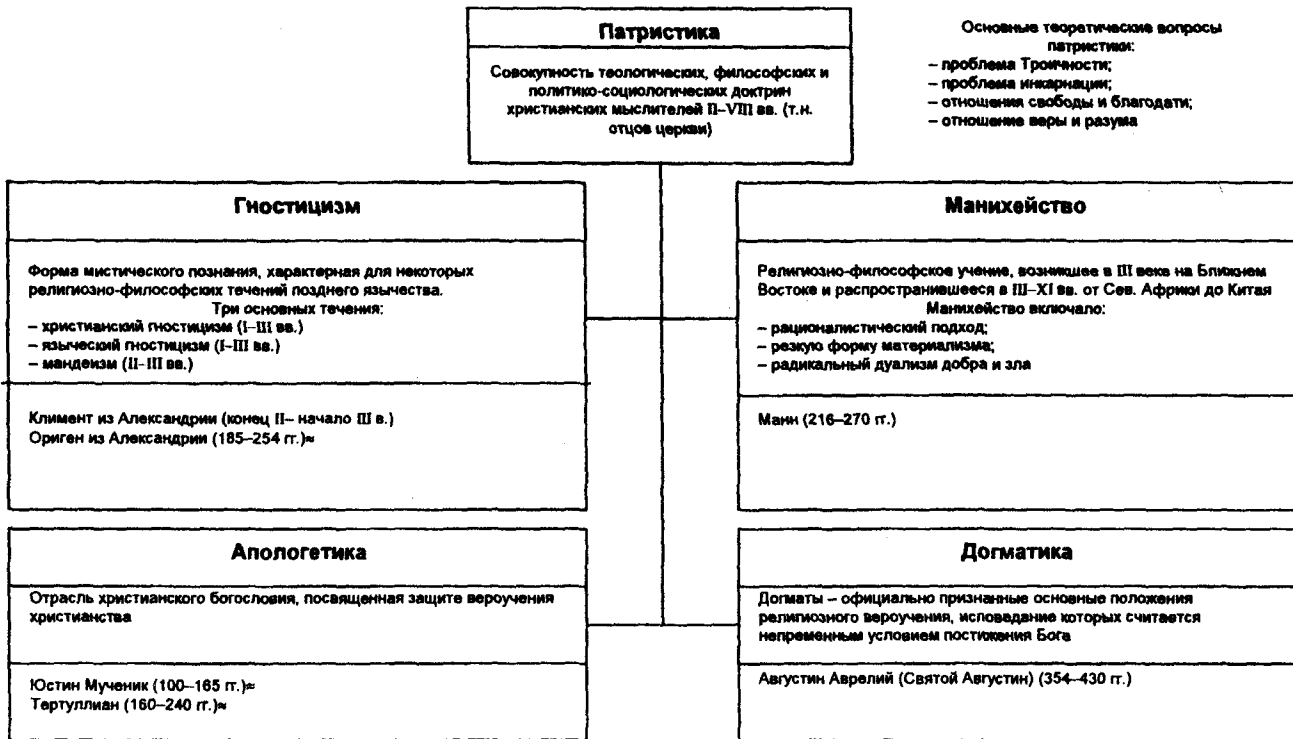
Патристика

Совокупность теологических, философских и политико-социологических доктрин христианских мыслителей II–VIII вв. (т.н. отцов церкви)

Основные теоретические вопросы патристики:
– проблема Троичности;
– проблема инкарнации;
– отношения свободы и благодати;
– отношение веры и разума

Гностицизм

Форма мистического познания, характерная для некоторых религиозно-философских течений позднего язычества.
Три основных течения:
– христианский гностицизм (I–III вв.)
– языческий гностицизм (I–III вв.)
– мандеизм (II–III вв.)

Климент из Александрии (конец II– начало III в.)
Ориген из Александрии (185–254 гг.)≈

Манихейство

Религиозно-философское учение, возникшее в III веке на Ближнем Востоке и распространившееся в III–XI вв. от Сев. Африки до Китая
Манихейство включало:
– рационалистический подход;
– резкую форму материализма;
– радикальный дуализм добра и зла

Мани (216–270 гг.)

Апологетика

Отрасль христианского богословия, посвященная защите вероучения христианства

Юстин Мученик (100–165 гг.)≈
Тертуллиан (160–240 гг.)≈

Догматика

Догматы – официально признанные основные положения религиозного вероучения, исповедание которых считается непременным условием постижения Бога

Августин Аврелий (Святой Августин) (354–430 гг.)

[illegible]